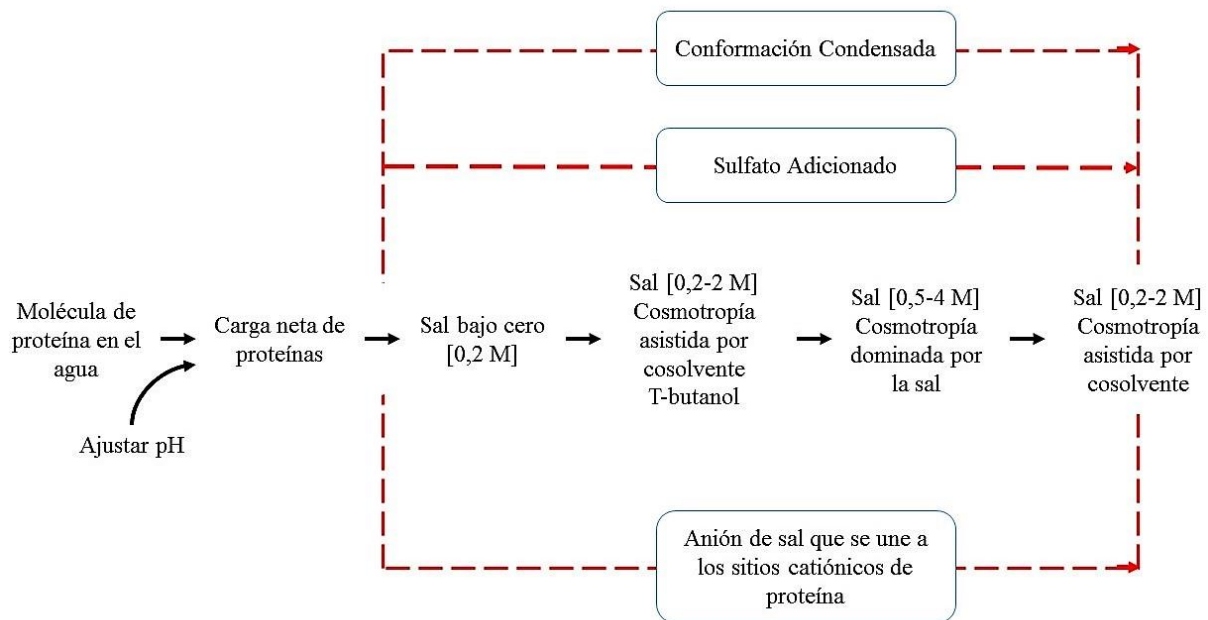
Conformación Condensada

Sulfato Adicionado

Molécula de proteína en el agua

Ajustar pH

Carga neta de proteínas

Sal bajo cero [0,2 M]

Sal [0,2-2 M] Cosmotropía asistida por cosolvente T-butanol

Sal [0,5-4 M] Cosmotropía dominada por la sal

Sal [0,2-2 M] Cosmotropía asistida por cosolvente

Anión de sal que se une a los sitios catiónicos de proteína